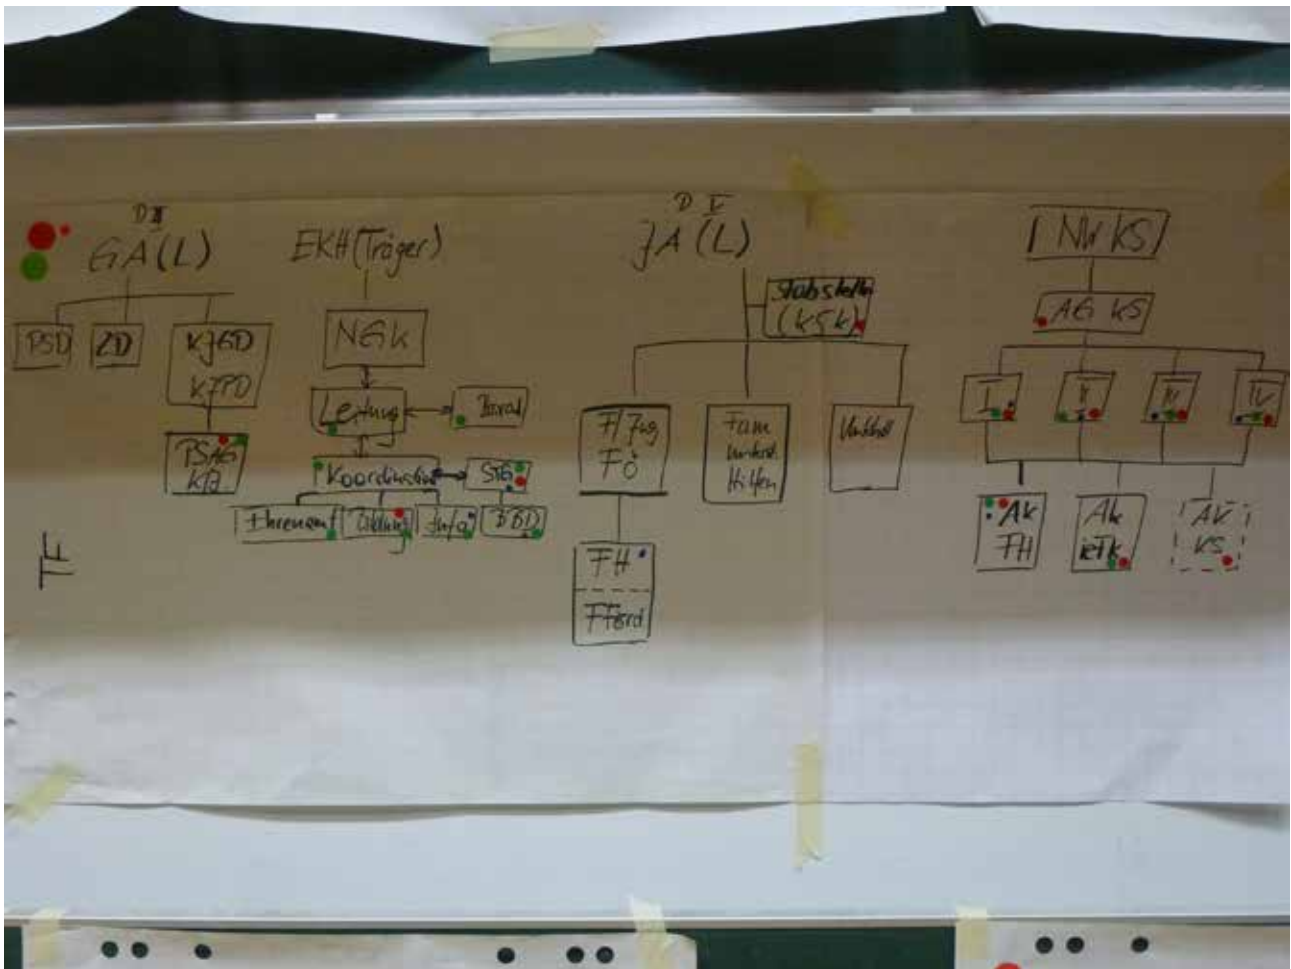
D III
GA (L)

PSD
ZD
KJGD
KJPD
PSAG
KB

EKH (Träger)

NGK
Leitung
Beirat
Koordination
STG
Ehrenamt
Bildung
Info
FBD

D V
JA (L)

Stabsstelle (KSK)

F/Jug Fö
Fam unterst. Hilfen
Unterhalt
FH
Pflegd

I NW KS

AG KS

I
II
III
IV

AK FH
AK KTK
AK KS

TF